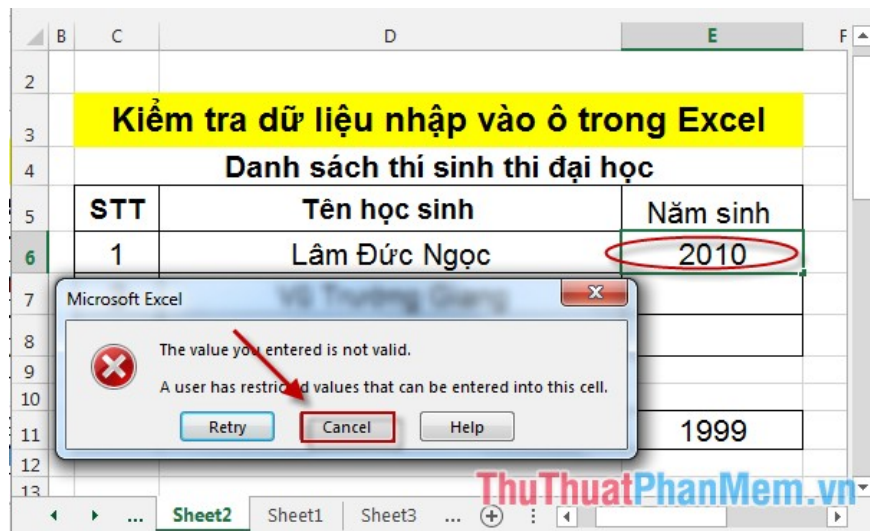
| | B | C | D | E | F |
|---|---|---|---|---|---|
| 2 | | | | | |
| 3 | | Kiểm tra dữ liệu nhập vào ô trong Excel | | | |
| 4 | | Danh sách thí sinh thi đại học | | | |
| 5 | | STT | Tên học sinh | Năm sinh | |
| 6 | | 1 | Lâm Đức Ngọc | 2010 | |
| 7 | | | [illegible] | | |
| 8 | | | | | |
| 9 | | | | | |
| 10 | | | | | |
| 11 | | | | 1999 | |
| 12 | | | | | |
| 13 | | | | | |

Microsoft Excel

The value you entered is not valid.

A user has restricted values that can be entered into this cell.

Retry Cancel Help

... Sheet2 Sheet1 Sheet3 ...

ThuThuatPhanMem.vn